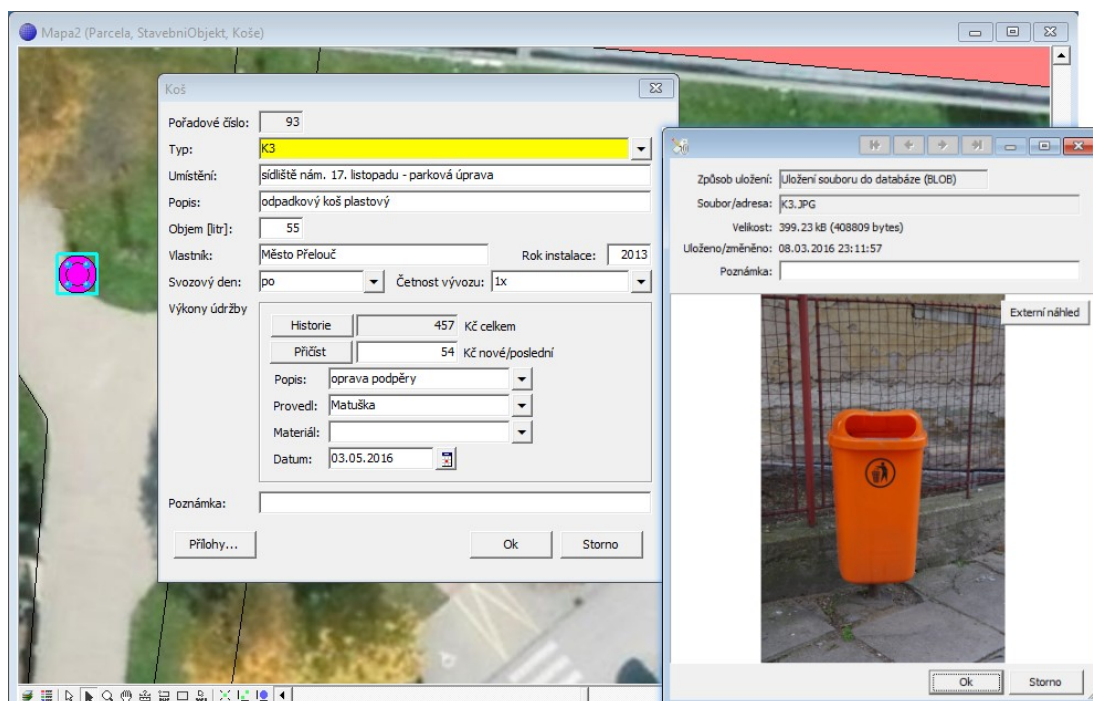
Mapa2 (Parcela, StavebniObjekt, Koše)

Koš

Pořadové číslo: 93
Typ: K3
Umístění: sídliště nám. 17. listopadu - parková úprava
Popis: odpadkový koš plastový
Objem [litr]: 55
Vlastník: Město Přelouč
Rok instalace: 2013
Svozový den: po
Četnost vývozu: 1x
Výkony údržby
Historie 457 Kč celkem
Přičíst 54 Kč nové/poslední
Popis: oprava podpěry
Provedl: Matuška
Materiál:
Datum: 03.05.2016
Poznámka:
Přílohy...
Ok
Storno

Způsob uložení: Uložení souboru do databáze (BLOB)
Soubor/adresa: K3.JPG
Velikost: 399.23 kB (408809 bytes)
Uloženo/změněno: 08.03.2016 23:11:57
Poznámka:
Externí náhled
Ok
Storno